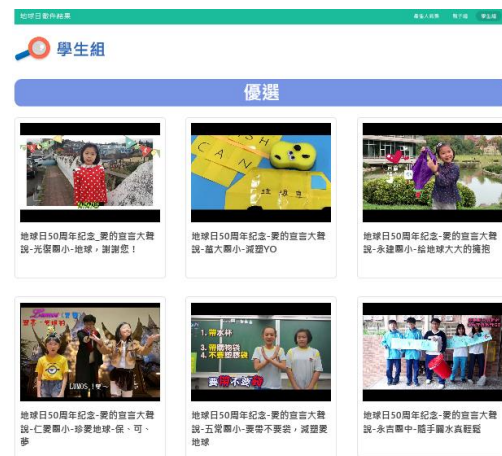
地球日創作結果

社會人士組　教師組　學生組

學生組

優選

地球日50周年紀念-愛的宣言大聲說-光復國小-地球，謝謝您！

地球日50周年紀念-愛的宣言大聲說-蓋大國小-減塑YO

地球日50周年紀念-愛的宣言大聲說-永建國小-給地球大大的擁抱

地球日50周年紀念-愛的宣言大聲說-仁愛國小-珍愛地球-保、可、夢

地球日50周年紀念-愛的宣言大聲說-五常國小-要帶不要袋，減塑愛地球

地球日50周年紀念-愛的宣言大聲說-永吉國中-隨手關水真輕鬆